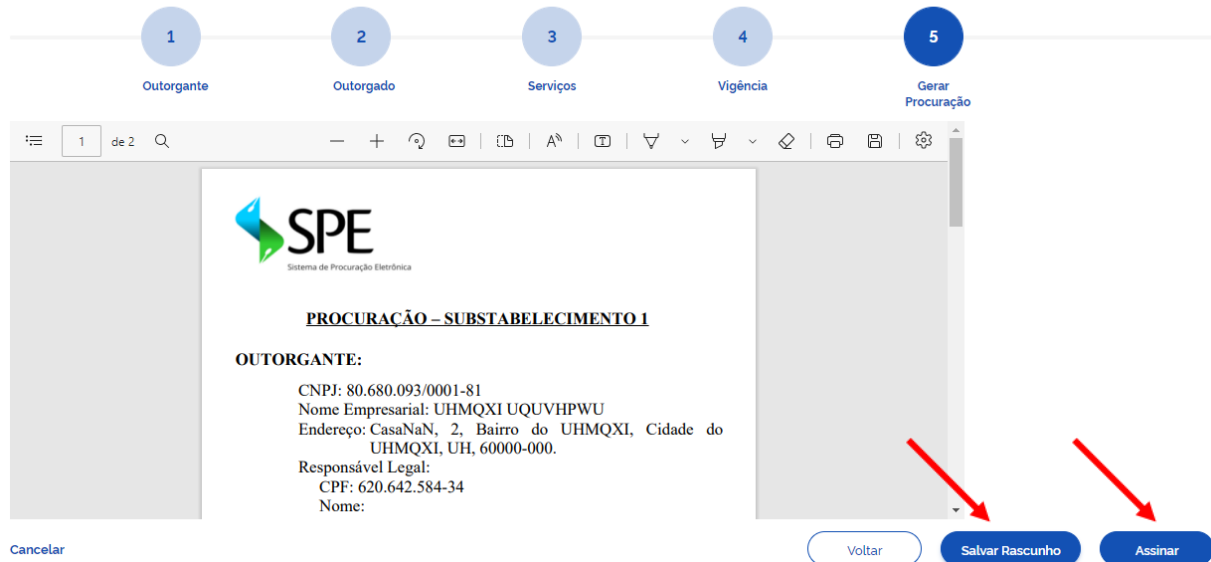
1
Outorgante

2
Outorgado

3
Serviços

4
Vigência

5
Gerar Procuração

1 de 2

SPE
Sistema de Procuração Eletrônica

PROCURAÇÃO – SUBSTABELECIMENTO 1

OUTORGANTE:

CNPJ: 80.680.093/0001-81
Nome Empresarial: UHMQXI UQUVHPWU
Endereço: CasaNaN, 2, Bairro do UHMQXI, Cidade do UHMQXI, UH, 60000-000.
Responsável Legal:
CPF: 620.642.584-34
Nome:

Cancelar

Voltar

Salvar Rascunho

Assinar